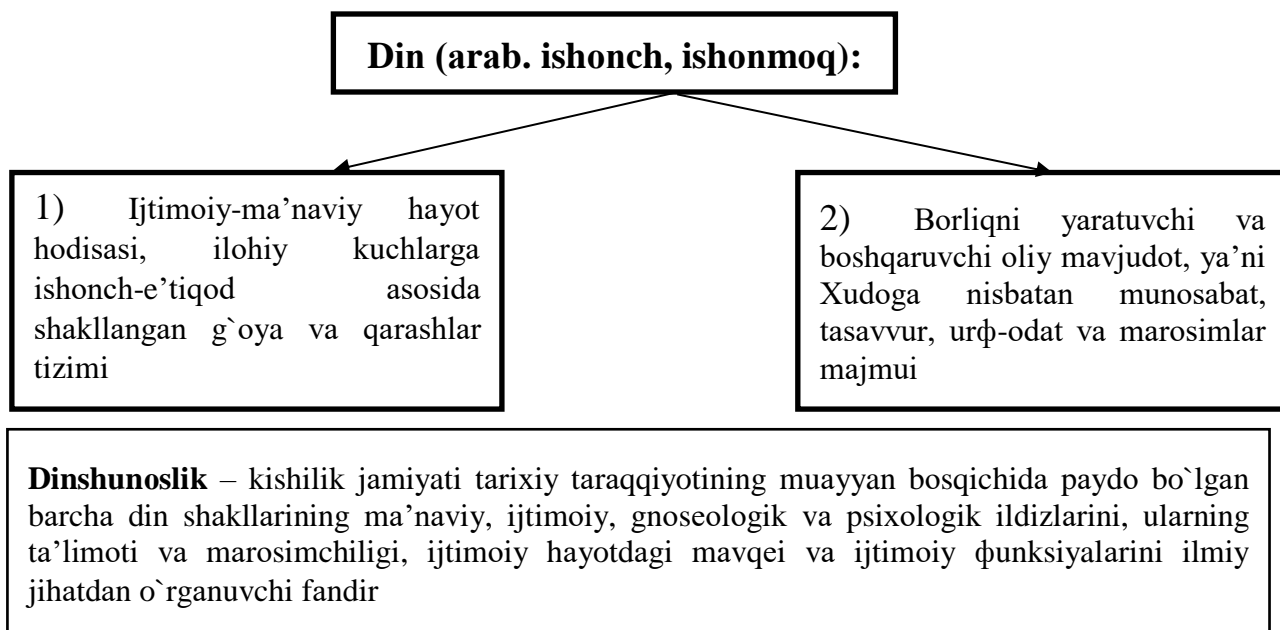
**Din (arab. ishonch, ishonmoq):**

1) Ijtimoiy-ma’naviy hayot hodisasi, ilohiy kuchlarga ishonch-e’tiqod asosida shakllangan g`oya va qarashlar tizimi

2) Borliqni yaratuvchi va boshqaruvchi oliy mavjudot, ya’ni Xudoga nisbatan munosabat, tasavvur, urф-odat va marosimlar majmui

**Dinshunoslik** – kishilik jamiyati tarixiy taraqqiyotining muayyan bosqichida paydo bo`lgan barcha din shakllarining ma’naviy, ijtimoiy, gnoseologik va psixologik ildizlarini, ularning ta’limoti va marosimchiligi, ijtimoiy hayotdagi mavqei va ijtimoiy фunksiyalarini ilmiy jihatdan o`rganuvchi fandir